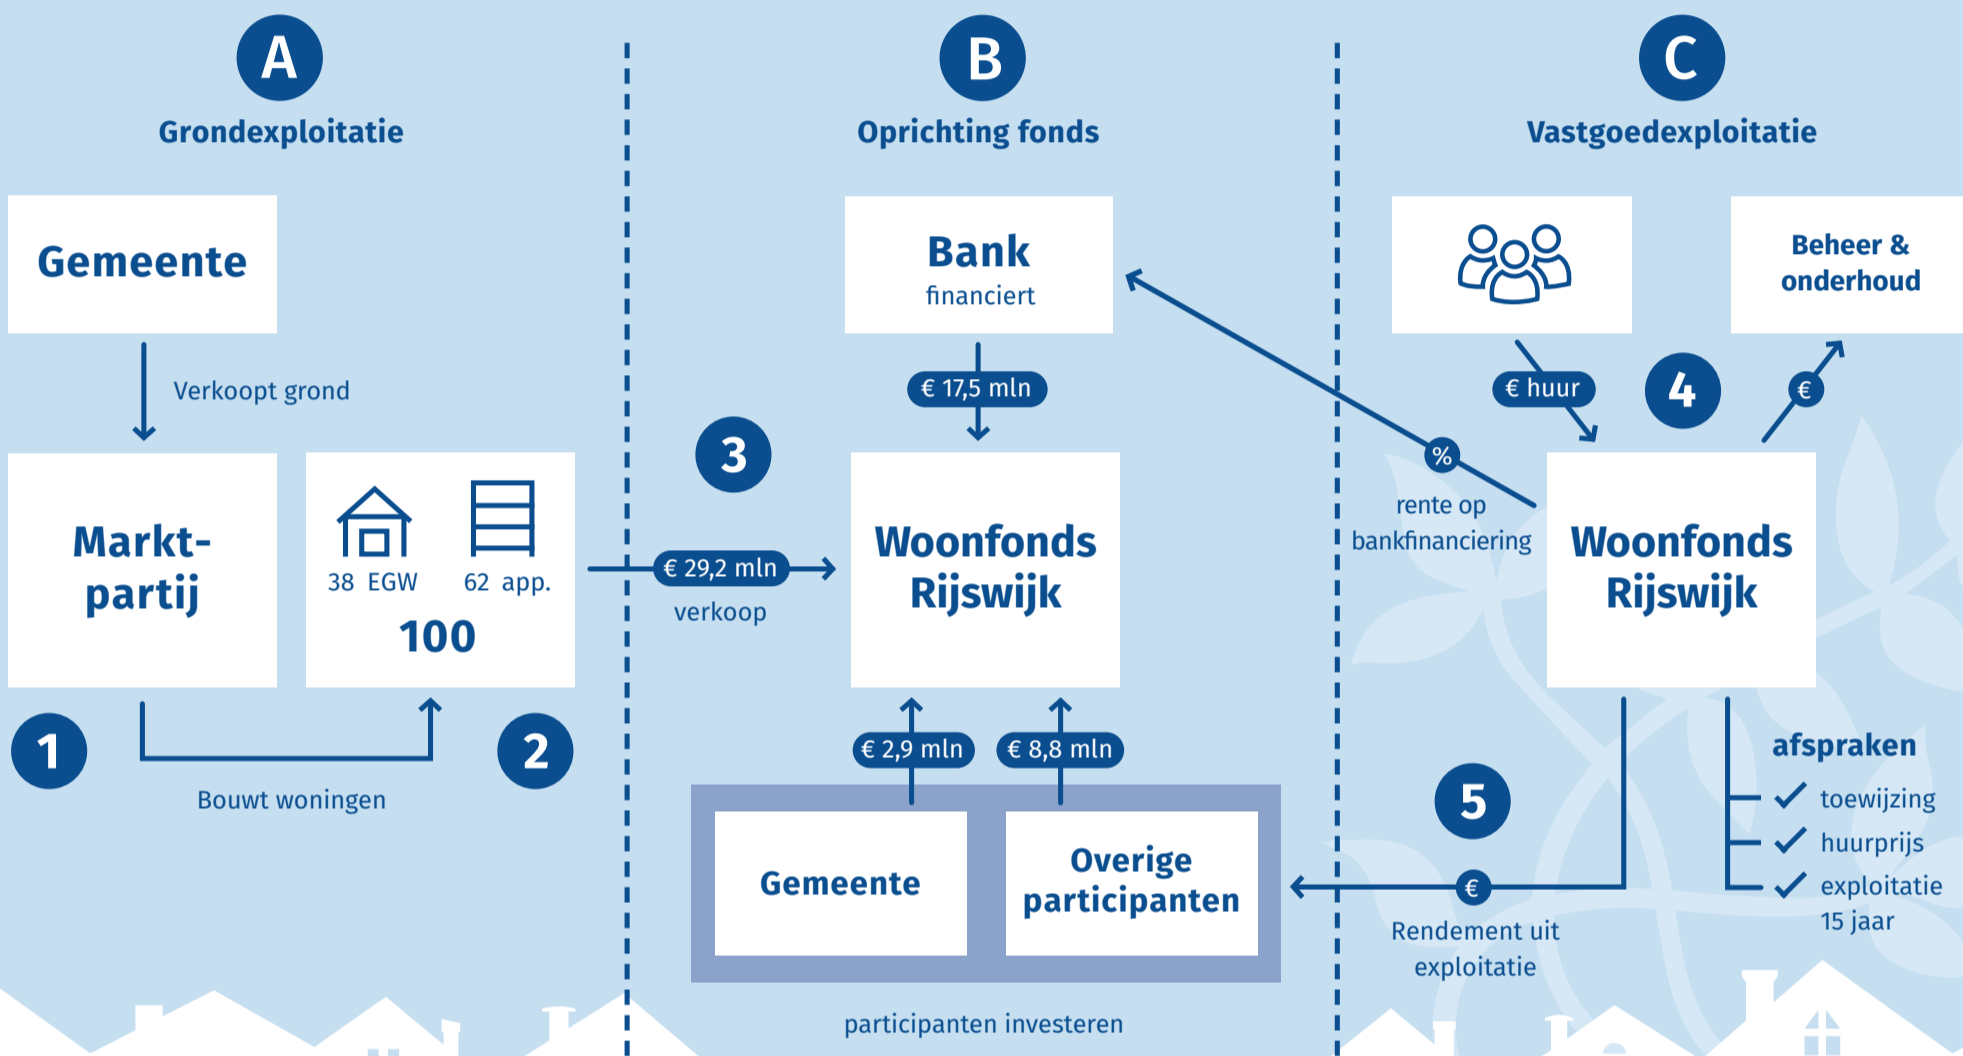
A
Grondexploitatie

Gemeente

Verkoopt grond

Markt-partij

38 EGW
62 app.
100

1
Bouwt woningen
2

B
Oprichting fonds

Bank
financiert

€ 17,5 mln

3
€ 29,2 mln
verkoop

Woonfonds Rijswijk

€ 2,9 mln
€ 8,8 mln

Gemeente
Overige participanten

participanten investeren

C
Vastgoedexploitatie

Beheer & onderhoud

€ huur
4
€

%
rente op bankfinanciering

Woonfonds Rijswijk

afspraken
toewijzing
huurprijs
exploitatie 15 jaar

5
€
Rendement uit exploitatie